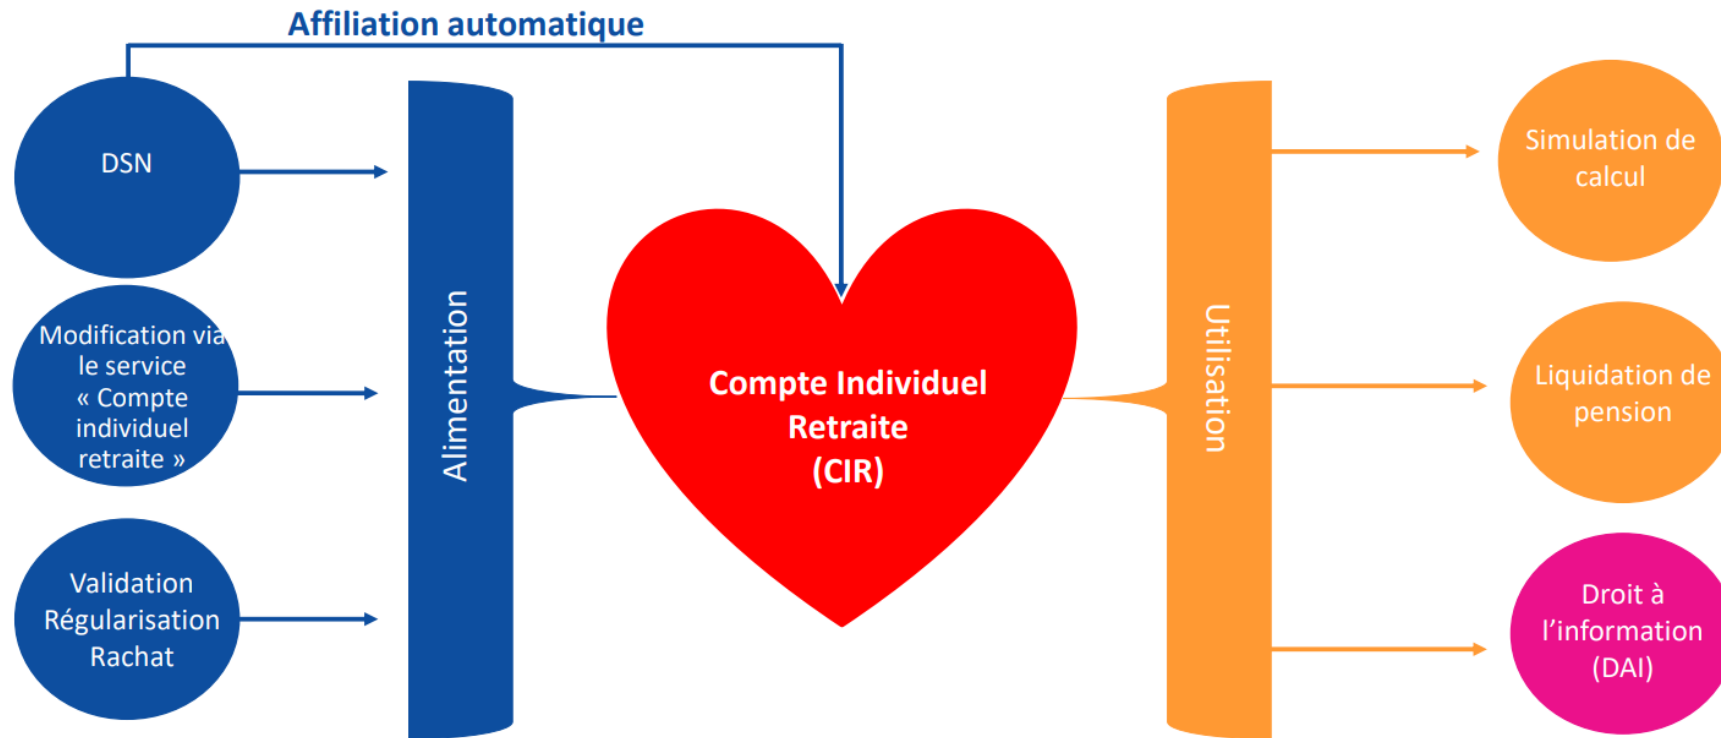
Affiliation automatique

DSN

Modification via le service « Compte individuel retraite »

Validation Régularisation Rachat

Alimentation

Compte Individuel Retraite (CIR)

Utilisation

Simulation de calcul

Liquidation de pension

Droit à l'information (DAI)